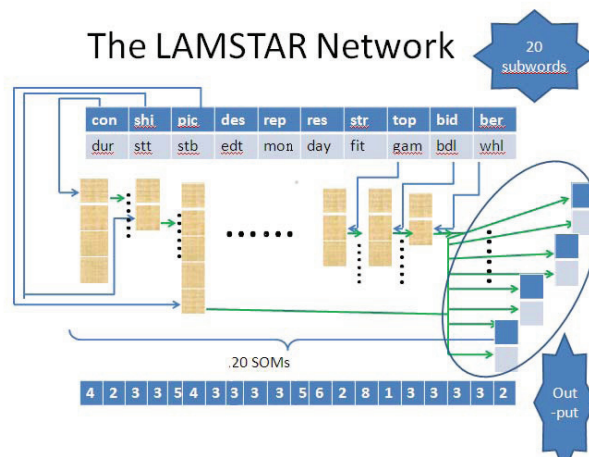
The LAMSTAR Network

20 subwords

| con | shi | pic | des | rep | res | str | top | bid | ber |
|---|---|---|---|---|---|---|---|---|---|
| dur | stt | stb | edt | mon | day | fit | gam | bdl | whl |

.20 SOMs

| 4 | 2 | 3 | 3 | 5 | 4 | 3 | 3 | 3 | 3 | 5 | 6 | 2 | 8 | 1 | 3 | 3 | 3 | 3 | 2 |
|---|---|---|---|---|---|---|---|---|---|---|---|---|---|---|---|---|---|---|---|

Out -put